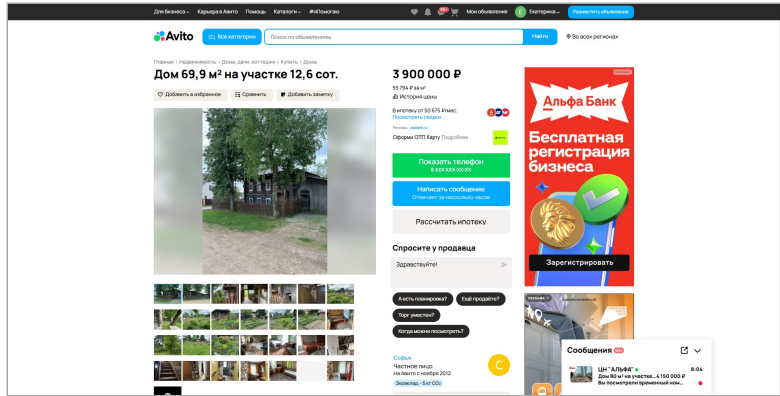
Для бизнеса Карьера в Авито Помощь Каталоги #яПомогаю

99+

Мои объявления Е Екатерина Разместить объявление

Avito Все категории Поиск по объявлениям Найти Во всех регионах

Главная › Недвижимость › Дома, дачи, коттеджи › Купить › Дома

Дом 69,9 м² на участке 12,6 сот.

Добавить в избранное Сравнить Добавить заметку

3 900 000 ₽

55 794 ₽ за м²

История цены

В ипотеку от 50 675 ₽/мес.

Посмотреть скидки

Реклама · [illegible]

Оформи ОТП Карту Подробнее

Показать телефон
8 XXX XXX-XX-XX

Написать сообщение
Отвечает за несколько часов

Рассчитать ипотеку

Спросите у продавца

Здравствуйте!

А есть планировка? Ещё продаёте? Торг уместен? Когда можно посмотреть?

София
Частное лицо
На Авито с ноября 2012
Эковклад · 6 кг CO₂

Альфа Банк

Бесплатная регистрация бизнеса

Зарегистрировать

Сообщения 99+

ЦН "АЛЬФА" Дом 80 м² на участке... 4 150 000 ₽ 8:04
Вы посмотрели временный ном...